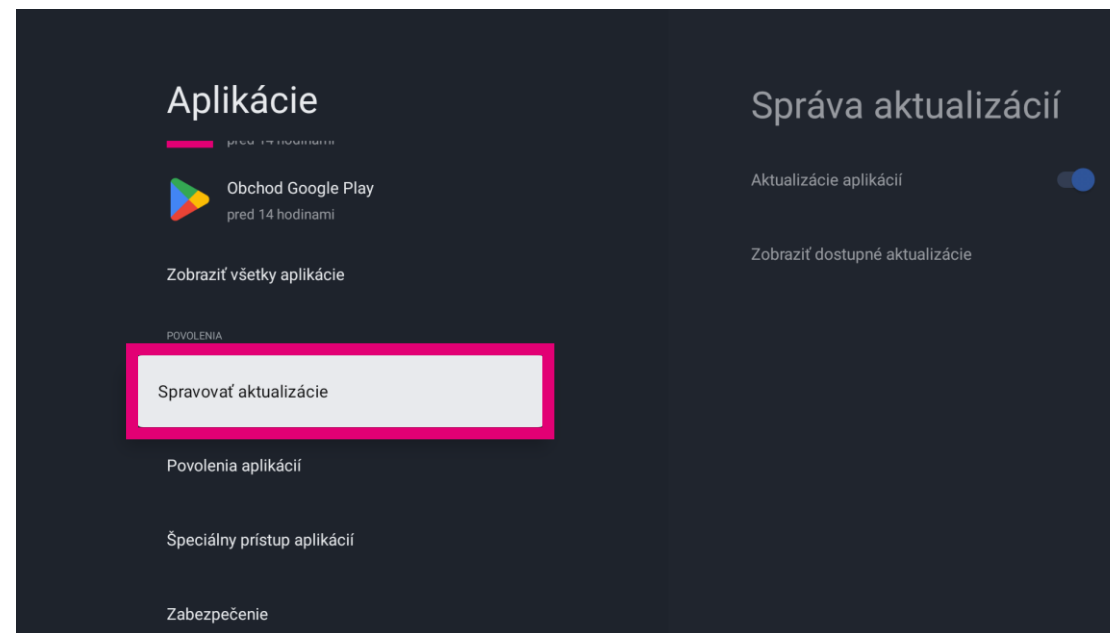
Aplikácie

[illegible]

Obchod Google Play
pred 14 hodinami

Zobraziť všetky aplikácie

POVOLENIA

Spravovať aktualizácie

Povolenia aplikácií

Špeciálny prístup aplikácií

Zabezpečenie

Správa aktualizácií

Aktualizácie aplikácií

Zobraziť dostupné aktualizácie